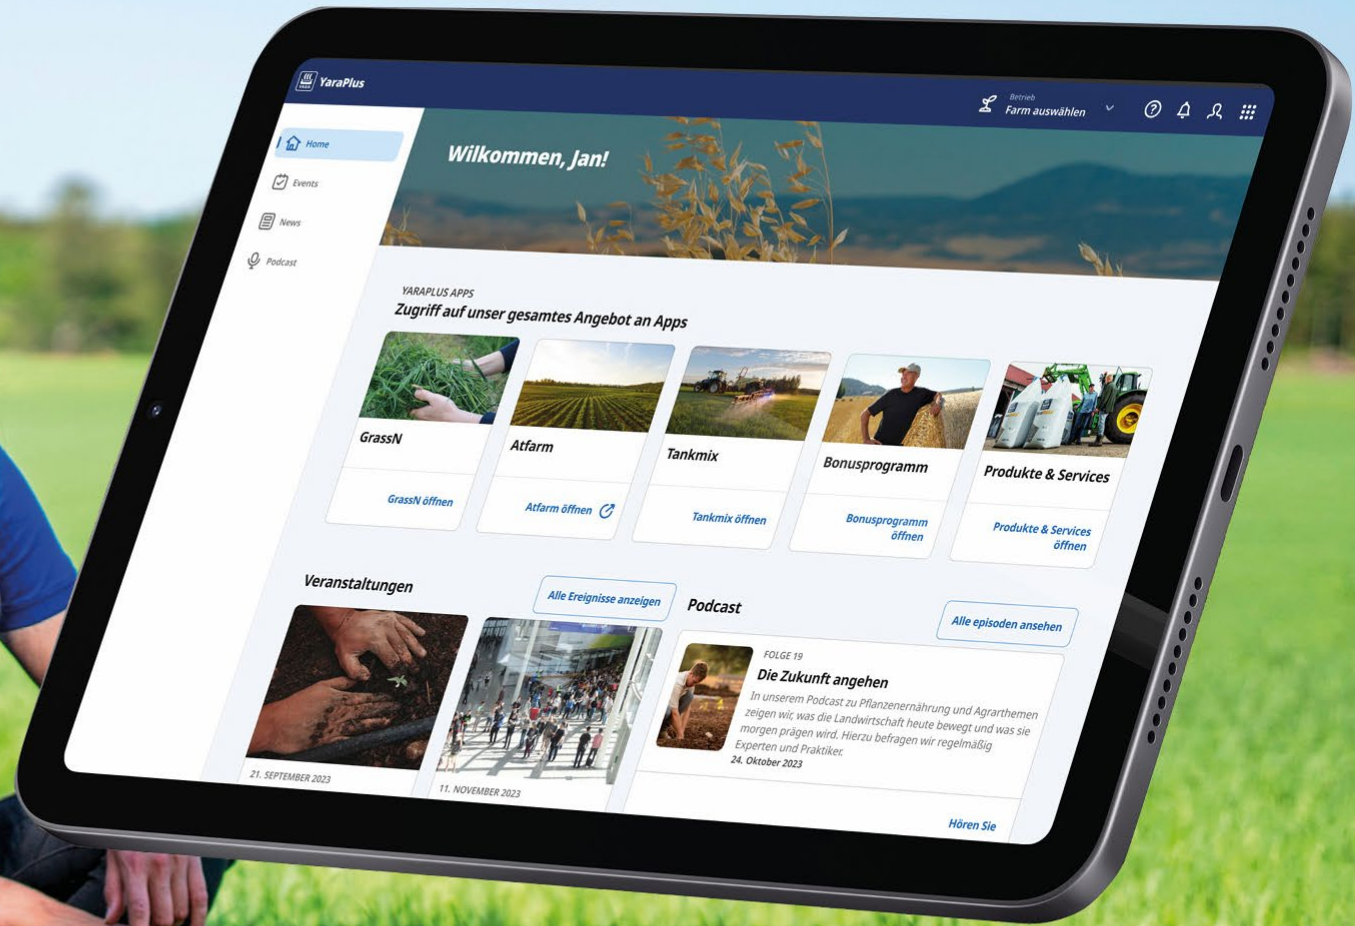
YaraPlus

Betrieb
Farm auswählen

Home
Events
News
Podcast

Wilkommen, Jan!

YARAPLUS APPS
Zugriff auf unser gesamtes Angebot an Apps

GrassN
GrassN öffnen

Atfarm
Atfarm öffnen

Tankmix
Tankmix öffnen

Bonusprogramm
Bonusprogramm öffnen

Produkte & Services
Produkte & Services öffnen

Veranstaltungen
Alle Ereignisse anzeigen

21. SEPTEMBER 2023
11. NOVEMBER 2023

Podcast
Alle episoden ansehen

FOLGE 19
Die Zukunft angehen
In unserem Podcast zu Pflanzenernährung und Agrarthemen zeigen wir, was die Landwirtschaft heute bewegt und was sie morgen prägen wird. Hierzu befragen wir regelmäßig Experten und Praktiker.
24. Oktober 2023

Hören Sie